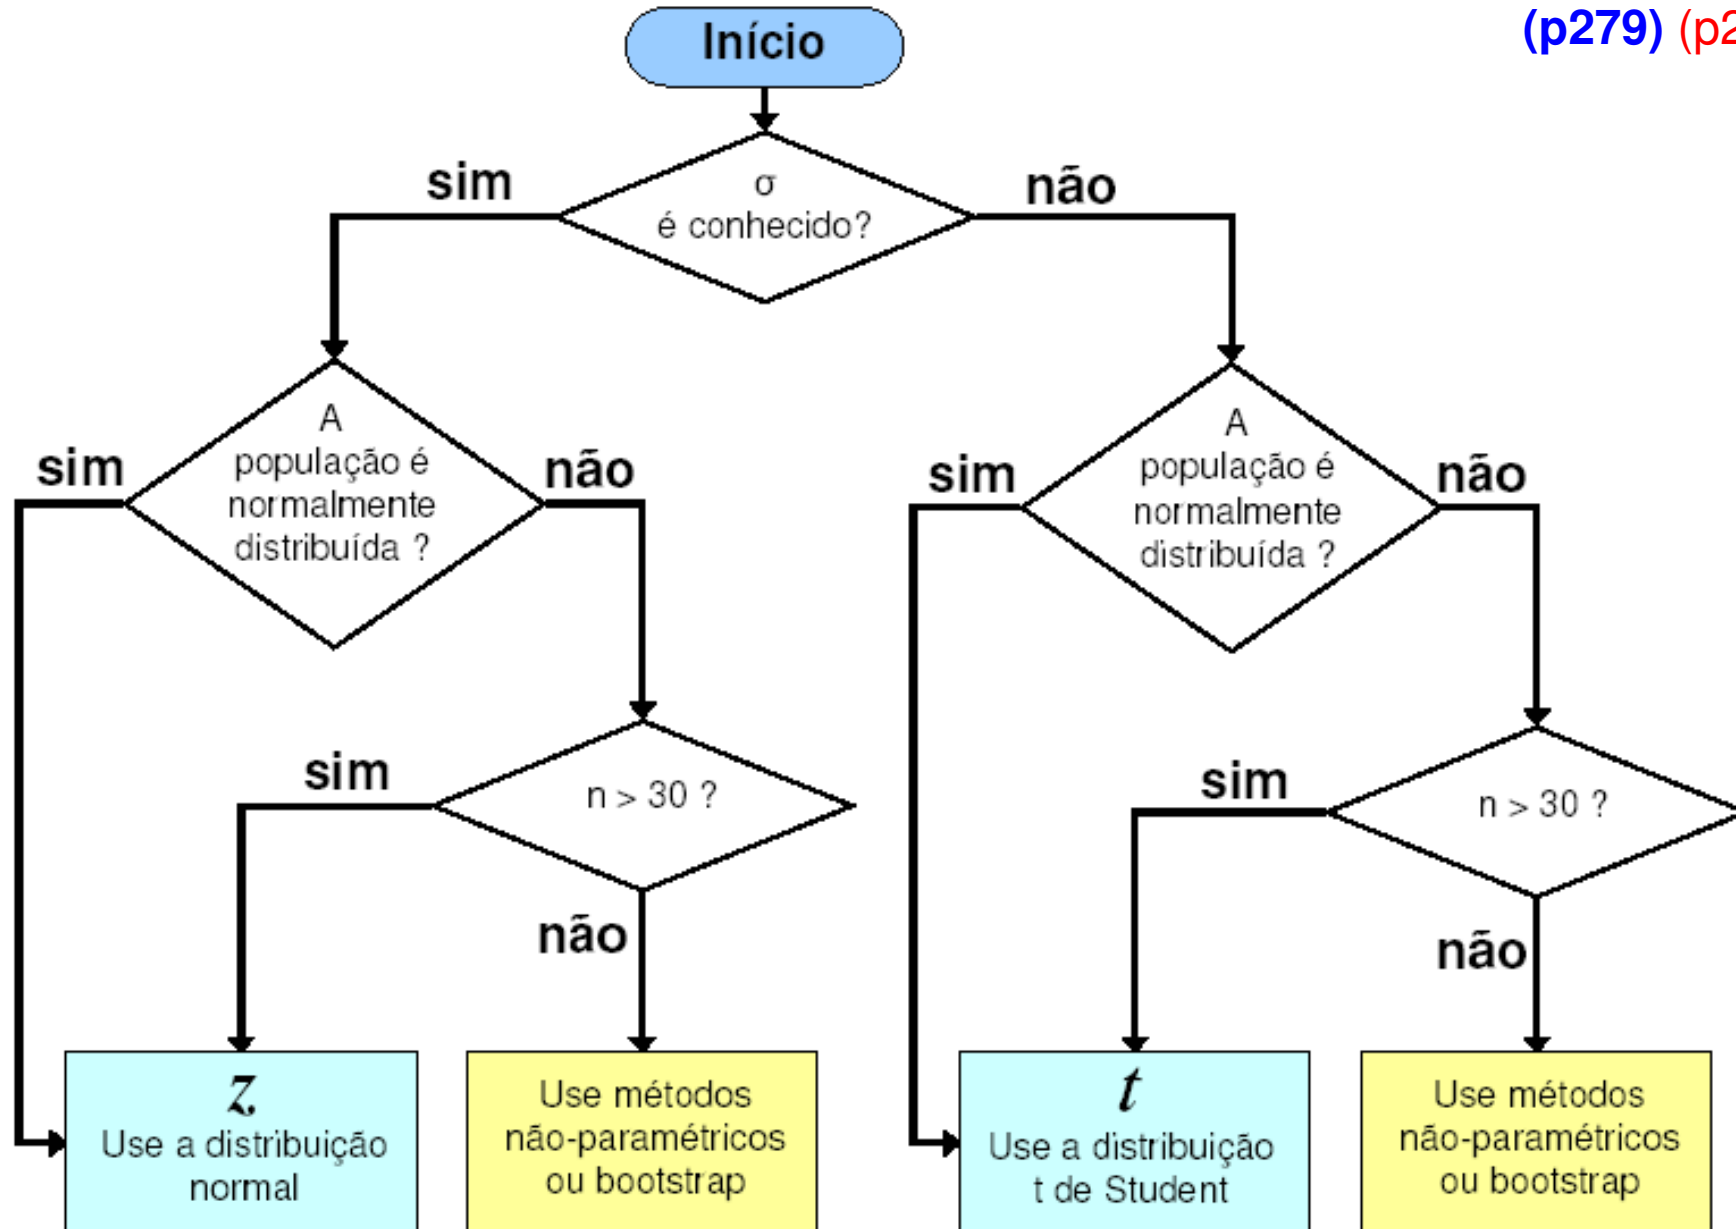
(p279) (p2

Início

sim

$\sigma$
é conhecido?

não

sim

A
população é
normalmente
distribuída ?

não

sim

A
população é
normalmente
distribuída ?

não

sim

n > 30 ?

não

sim

n > 30 ?

não

$z$
Use a distribuição normal

Use métodos não-paramétricos ou bootstrap

$t$
Use a distribuição t de Student

Use métodos não-paramétricos ou bootstrap